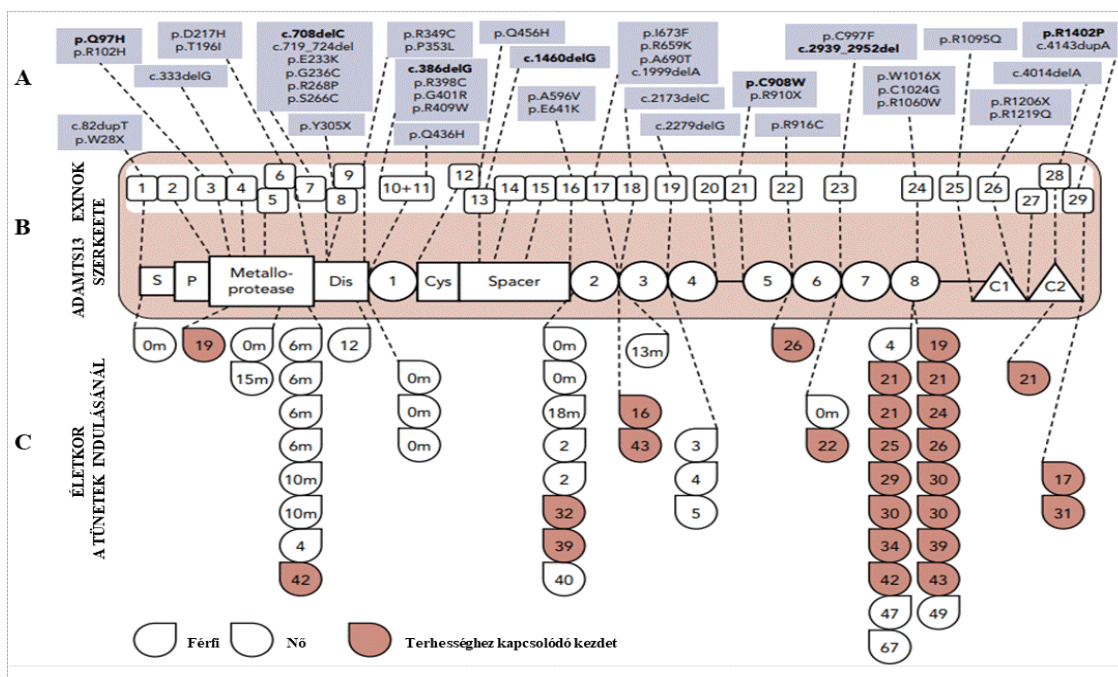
A

p.Q97H
p.R102H

c.333delG

p.D217H
p.T196I

c.708delC
c.719_724del
p.E233K
p.G236C
p.R268P
p.S266C

p.R349C
p.P353L

c.386delG
p.R398C
p.G401R
p.R409W

p.Q436H

p.Q456H

c.1460delG

p.A596V
p.E641K

p.I673F
p.R659K
p.A690T
c.1999delA

c.2173delC

c.2279delG

p.C908W
p.R910X

p.R916C

p.C997F
c.2939_2952del

p.W1016X
p.C1024G
p.R1060W

p.R1095Q

p.R1402P
c.4143dupA

c.4014delA

p.R1206X
p.R1219Q

c.82dupT
p.W28X

p.Y305X

B

ADAMTS13 EXINOK SZERKEZETE

1 2 3 4 5 6 7 8 9 10+11 12 13 14 15 16 17 18 19 20 21 22 23 24 25 26 27 28 29

S P Metallo-protease Dis 1 Cys Spacer 2 3 4 5 6 7 8 C1 C2

C

ÉLETKOR A TÜNETEK INDULÁSÁNÁL

0m 19 0m 15m 6m 6m 6m 6m 10m 10m 4 42 12 0m 0m 0m 0m 0m 18m 2 2 32 39 40 13m 16 43 3 4 5 26 0m 22 4 21 21 25 29 30 34 42 47 67 19 21 24 26 30 30 39 43 49 21 17 31

Férfi Nő Terhességhez kapcsolódó kezdet